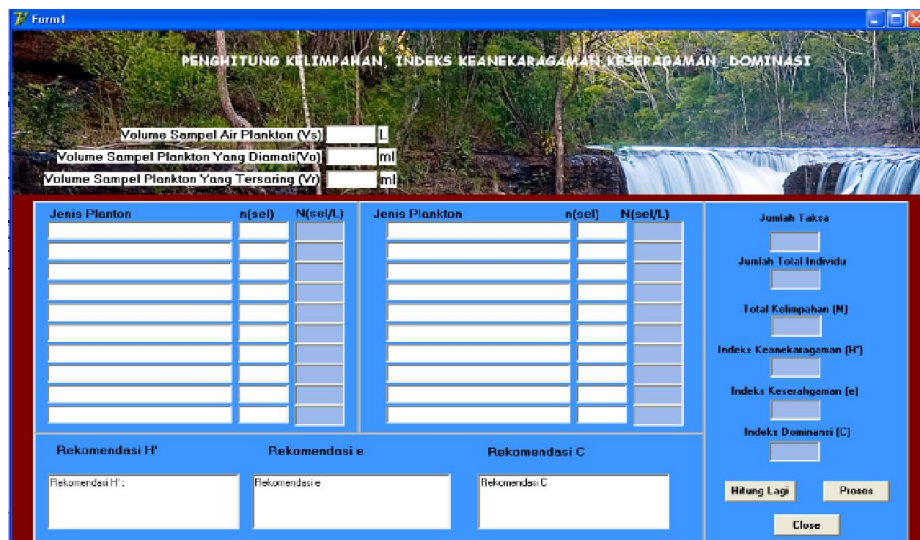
Form1

PENGHITUNG KELIMPAHAN, INDEKS KEANEKARAGAMAN,KESERAGAMAN, DOMINASI

Volume Sampel Air Plankton (Vs) L
Volume Sampel Plankton Yang Diamati(Vo) ml
Volume Sampel Plankton Yang Tersaring (Vr) ml

| Jenis Planton | n(sel) | N(sel/L) |
|---|---|---|

| Jenis Plankton | n(sel) | N(sel/L) |
|---|---|---|

Jumlah Taksa
Jumlah Total Individu
Total Kelimpahan (N)
Indeks Keanekaragaman (H')
Indeks Keseragaman (e)
Indeks Dominansi (C)

Rekomendasi H'
Rekomendasi e
Rekomendasi C

Rekomendasi H' :
Rekomendasi e
Rekomendasi C

Hitung Lagi
Proses
Close